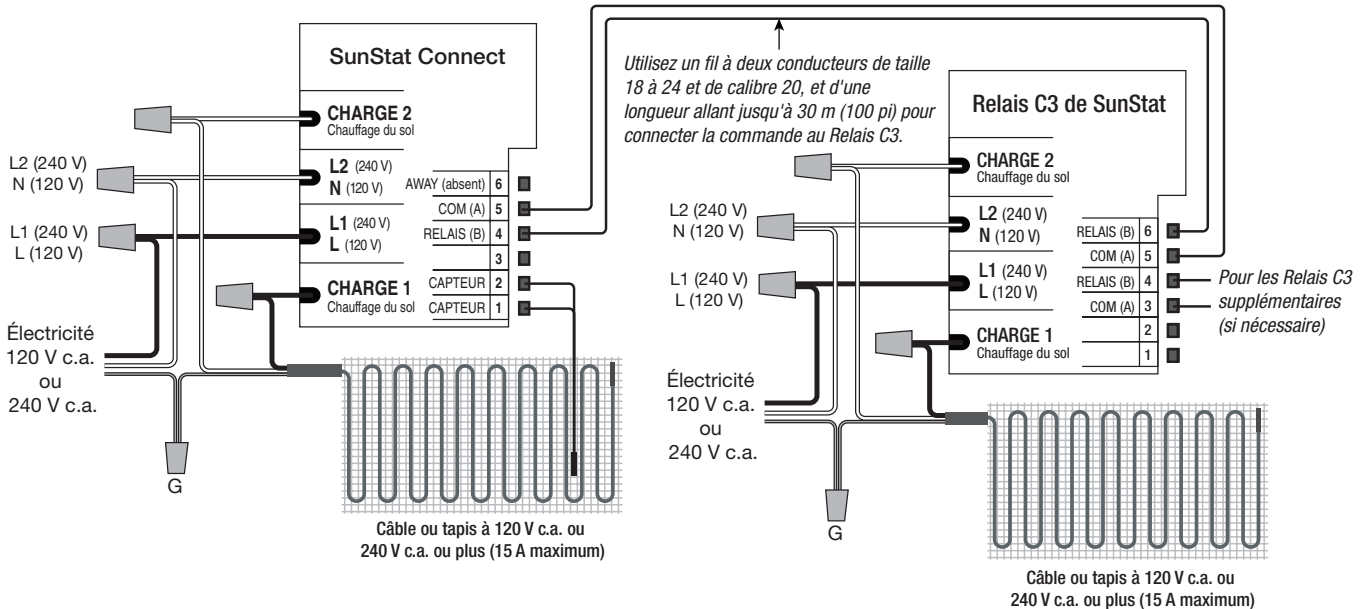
SunStat Connect

CHARGE 2
Chauffage du sol

L2 (240 V)
N (120 V)

L1 (240 V)
L (120 V)

CHARGE 1
Chauffage du sol

| AWAY (absent) | 6 |
|---|---|
| COM (A) | 5 |
| RELAIS (B) | 4 |
| | 3 |
| CAPTEUR | 2 |
| CAPTEUR | 1 |

L2 (240 V)
N (120 V)

L1 (240 V)
L (120 V)

Électricité
120 V c.a.
ou
240 V c.a.

G

Câble ou tapis à 120 V c.a. ou 240 V c.a. ou plus (15 A maximum)

Utilisez un fil à deux conducteurs de taille 18 à 24 et de calibre 20, et d'une longueur allant jusqu'à 30 m (100 pi) pour connecter la commande au Relais C3.

Relais C3 de SunStat

CHARGE 2
Chauffage du sol

L2 (240 V)
N (120 V)

L1 (240 V)
L (120 V)

CHARGE 1
Chauffage du sol

| RELAIS (B) | 6 |
|---|---|
| COM (A) | 5 |
| RELAIS (B) | 4 |
| COM (A) | 3 |
| | 2 |
| | 1 |

Pour les Relais C3 supplémentaires (si nécessaire)

L2 (240 V)
N (120 V)

L1 (240 V)
L (120 V)

Électricité
120 V c.a.
ou
240 V c.a.

G

Câble ou tapis à 120 V c.a. ou 240 V c.a. ou plus (15 A maximum)